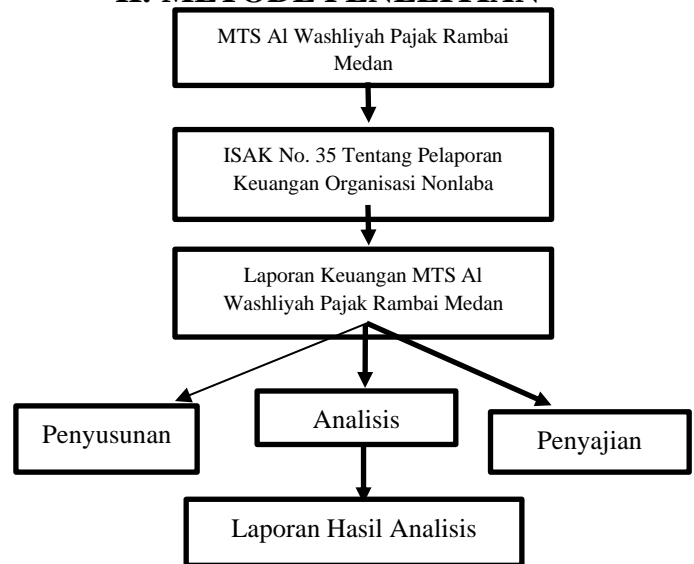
MTS Al Washliyah Pajak Rambai Medan

ISAK No. 35 Tentang Pelaporan Keuangan Organisasi Nonlaba

Laporan Keuangan MTS Al Washliyah Pajak Rambai Medan

Penyusunan

Analisis

Penyajian

Laporan Hasil Analisis